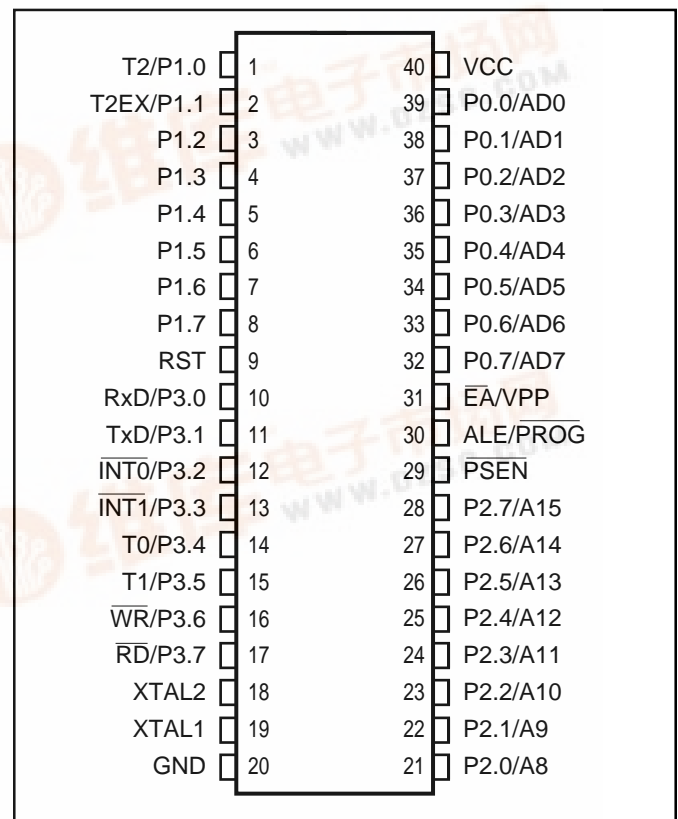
T2/P1.0 1
T2EX/P1.1 2
P1.2 3
P1.3 4
P1.4 5
P1.5 6
P1.6 7
P1.7 8
RST 9
RxD/P3.0 10
TxD/P3.1 11
$\overline{INT0}$/P3.2 12
$\overline{INT1}$/P3.3 13
T0/P3.4 14
T1/P3.5 15
$\overline{WR}$/P3.6 16
$\overline{RD}$/P3.7 17
XTAL2 18
XTAL1 19
GND 20

40 VCC
39 P0.0/AD0
38 P0.1/AD1
37 P0.2/AD2
36 P0.3/AD3
35 P0.4/AD4
34 P0.5/AD5
33 P0.6/AD6
32 P0.7/AD7
31 $\overline{EA}$/VPP
30 ALE/$\overline{PROG}$
29 $\overline{PSEN}$
28 P2.7/A15
27 P2.6/A14
26 P2.5/A13
25 P2.4/A12
24 P2.3/A11
23 P2.2/A10
22 P2.1/A9
21 P2.0/A8

维库电子市场网 www.dzsc.com
维库电子市场网 www.dzsc.com